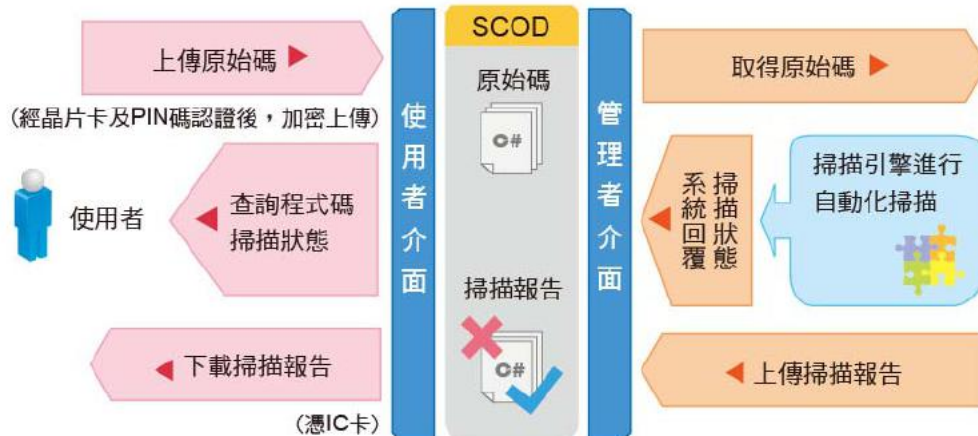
上傳原始碼

(經晶片卡及PIN碼認證後，加密上傳)

使用者

查詢程式碼掃描狀態

下載掃描報告

(憑IC卡)

使用者介面

SCOD

原始碼

C#

掃描報告

C#

管理者介面

取得原始碼

掃描狀態系統回覆

掃描引擎進行自動化掃描

上傳掃描報告